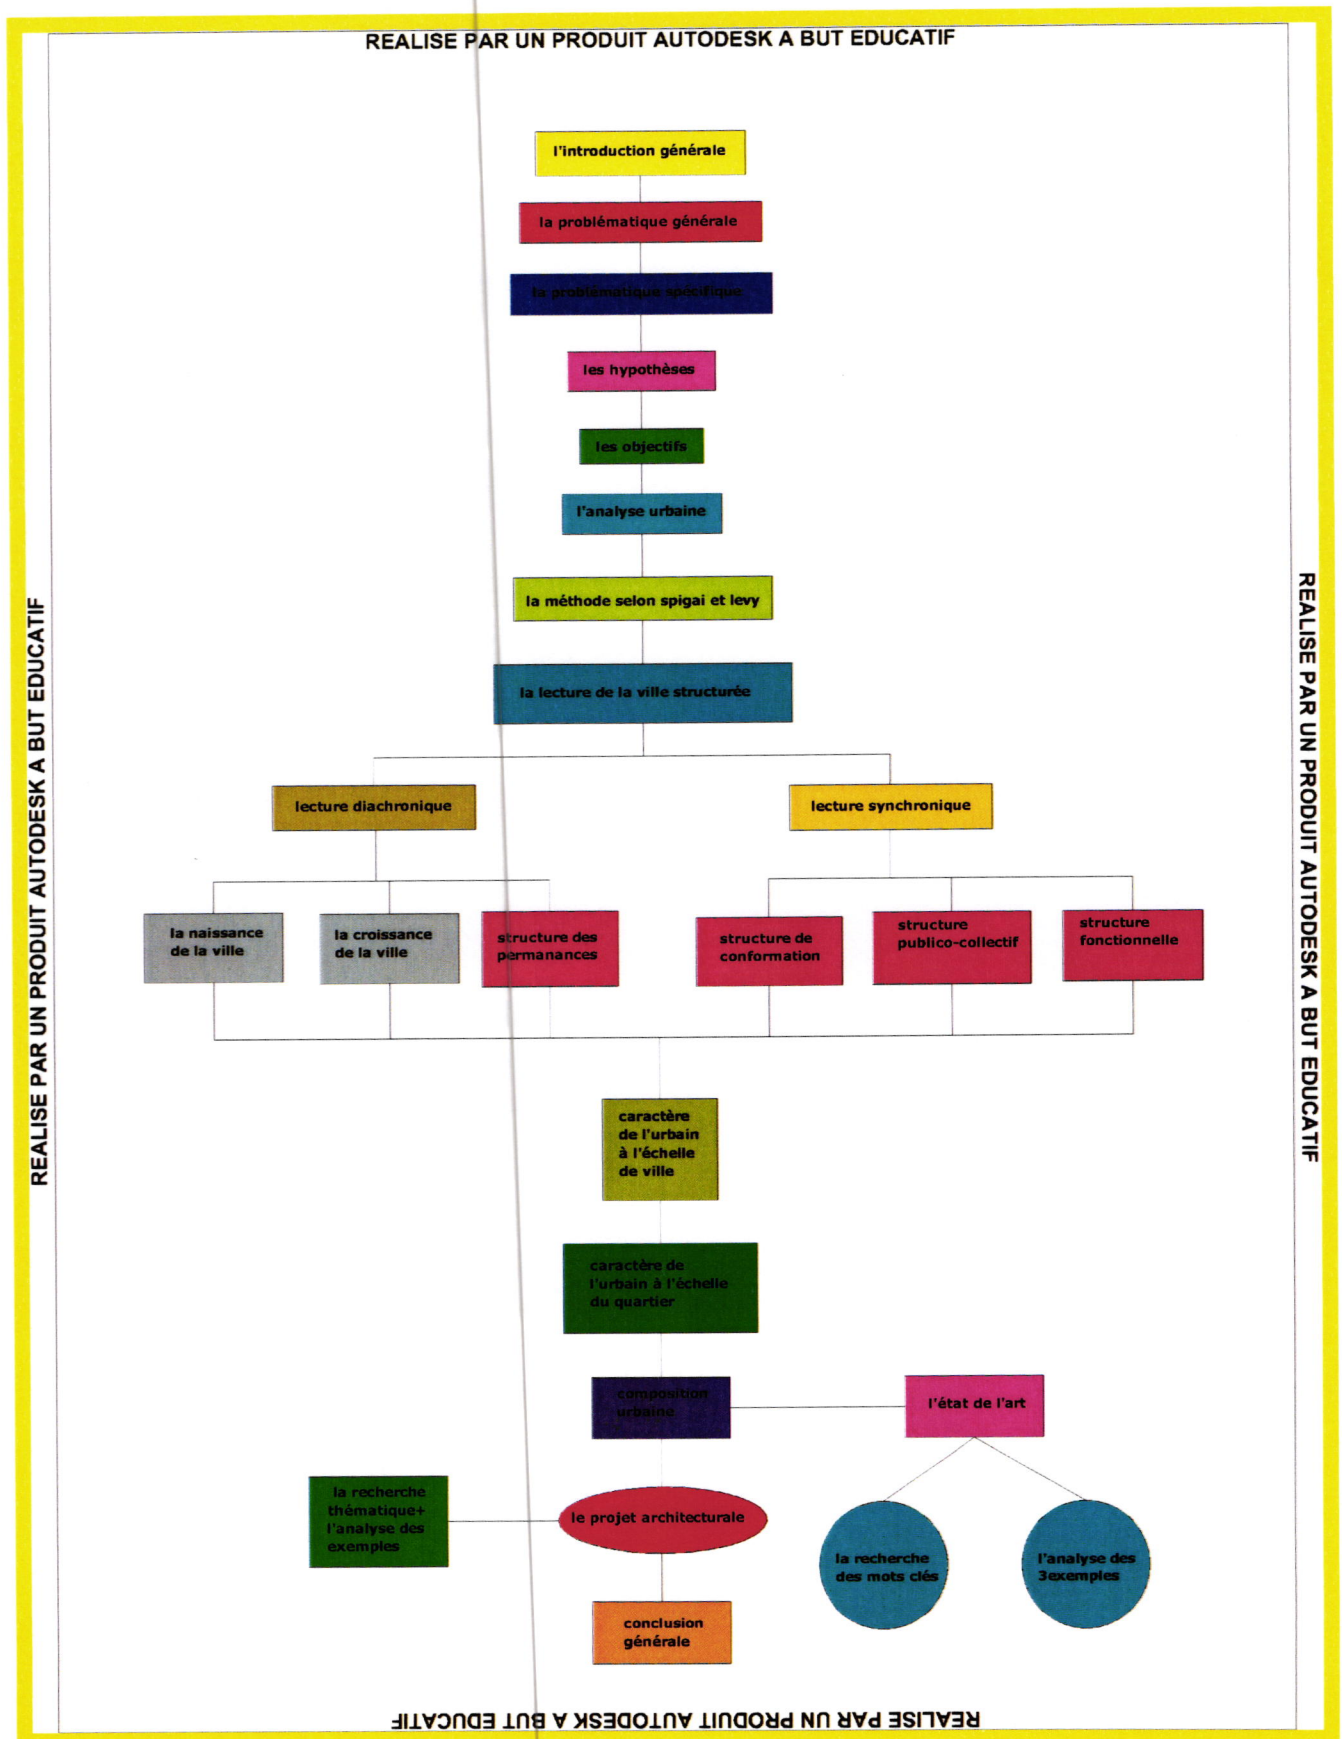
REALISE PAR UN PRODUIT AUTODESK A BUT EDUCATIF

l'introduction générale

la problématique générale

la problématique spécifique

les hypothèses

les objectifs

l'analyse urbaine

la méthode selon spigai et levy

la lecture de la ville structurée

lecture diachronique

lecture synchronique

la naissance de la ville

la croissance de la ville

structure des permanances

structure de conformation

structure publico-collectif

structure fonctionnelle

caractère de l'urbain à l'échelle de ville

caractère de l'urbain à l'échelle du quartier

composition urbaine

l'état de l'art

la recherche thématique+ l'analyse des exemples

le projet architecturale

la recherche des mots clés

l'analyse des 3exemples

conclusion générale

REALISE PAR UN PRODUIT AUTODESK A BUT EDUCATIF

REALISE PAR UN PRODUIT AUTODESK A BUT EDUCATIF

REALISE PAR UN PRODUIT AUTODESK A BUT EDUCATIF